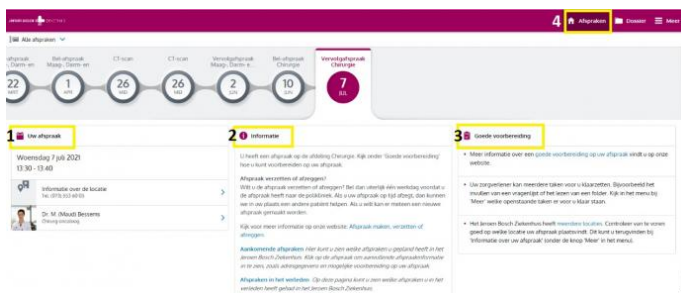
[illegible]

4 Afspraken Dossier Meer

Alle afspraken

afspraak Maag-, Darm- en 22 MRT

Bel-afspraak Maag-, Darm- en 1 APR

CT-scan 26 MEI

CT-scan 26 MEI

Vervolgafspraak Maag-, Darm- en 2 JUN

Bel-afspraak Chirurgie 10 JUN

Vervolgafspraak Chirurgie 7 JUL

1 Uw afspraak

Woensdag 7 juli 2021
13:30 - 13:40

Informatie over de locatie
Tel: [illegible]

Dr. M. (Maud) Bessems
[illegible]

2 Informatie

U heeft een afspraak op de afdeling Chirurgie. Kijk onder 'Goede voorbereiding' hoe u kunt voorbereiden op uw afspraak.

Afspraak verzetten of afzeggen?
Wilt u de afspraak verzetten of afzeggen? Bel dan uiterlijk één werkdag voordat u de afspraak heeft naar de polikliniek. Als u uw afspraak op tijd afzegt, dan kunnen we in uw plaats een andere patiënt helpen. Als u wel komt en meteen een nieuwe afspraak gemaakt worden.

Kijk voor meer informatie op onze website. Afspraak maken, verzetten of afzeggen.

Aankomende afspraken Hier kunt u zien welke afspraken u gepland heeft in het Jeroen Bosch Ziekenhuis. Klik op de afspraak om aanvullende afspraakinformatie in te zien, zoals adresgegevens en mogelijke voorbereiding op uw afspraak.

Afspraken in het verleden Op deze pagina kunt u zien welke afspraken u in het verleden heeft gehad in het Jeroen Bosch Ziekenhuis.

3 Goede voorbereiding

• Meer informatie over een goede voorbereiding op uw afspraak vindt u op onze website.

• Uw zorgverlener kan meerdere taken voor u klaarzetten. Bijvoorbeeld het invullen van een vragenlijst of het lezen van een folder. Kijk in het menu bij 'Meer' welke openstaande taken er voor u klaar staan.

• Het Jeroen Bosch Ziekenhuis heeft meerdere locaties. Controleer van te voren goed op welke locatie uw afspraak plaatsvindt. Dit kunt u terugvinden bij 'Informatie over uw afspraak' (onder de knop 'Meer' in het menu).